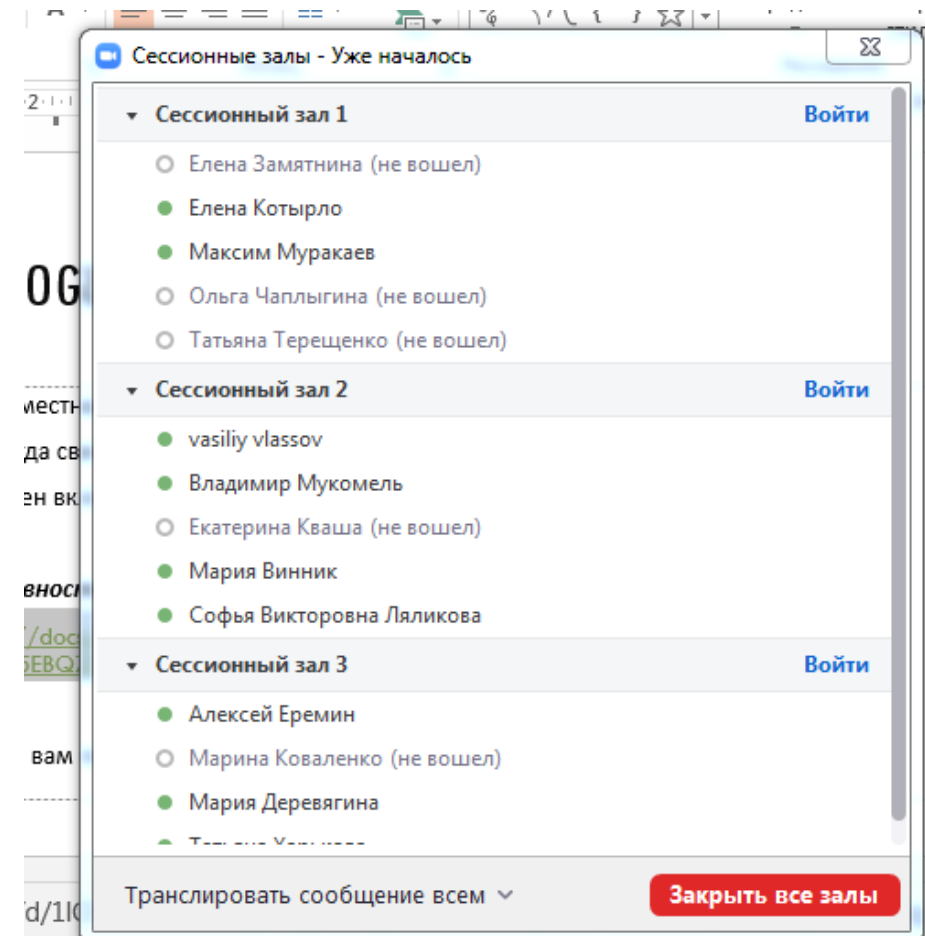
Сессионные залы - Уже началось

Сессионный зал 1 Войти
Елена Замятнина (не вошел)
Елена Котырло
Максим Муракаев
Ольга Чаплыгина (не вошел)
Татьяна Терещенко (не вошел)

Сессионный зал 2 Войти
vasiliy vlassov
Владимир Мукомель
Екатерина Кваша (не вошел)
Мария Винник
Софья Викторовна Ляликова

Сессионный зал 3 Войти
Алексей Еремин
Марина Коваленко (не вошел)
Мария Деревягина
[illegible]

Транслировать сообщение всем
Закрыть все залы

OG
местн
да св
ен вк
вност
/doc
EBQ
вам
d/1I